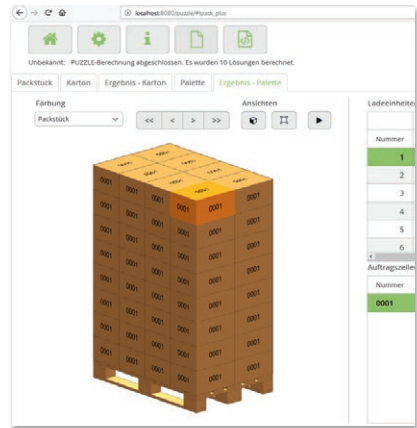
localhost:8080/puzzle/#/pack_plus

Unbekannt: PUZZLE-Berechnung abgeschlossen. Es wurden 10 Lösungen berechnet.

Packstück | Karton | Ergebnis - Karton | Palette | Ergebnis - Palette

Färbung
Packstück

Ansichten

<< | < | > | >>

Ladeeinheiten

| Nummer |
|---|
| 1 |
| 2 |
| 3 |
| 4 |
| 5 |
| 6 |

Auftragszeilen

| Nummer |
|---|
| 0001 |

0001 0001 0001 0001 0001 0001 0001 0001 0001 0001 0001 0001 0001 0001 0001 0001 0001 0001 0001 0001 0001 0001 0001 0001 0001 0001 0001 0001 0001 0001 0001 0001 0001 0001 0001 0001 0001 0001 0001 0001 0001 0001 0001 0001 0001 0001 0001 0001